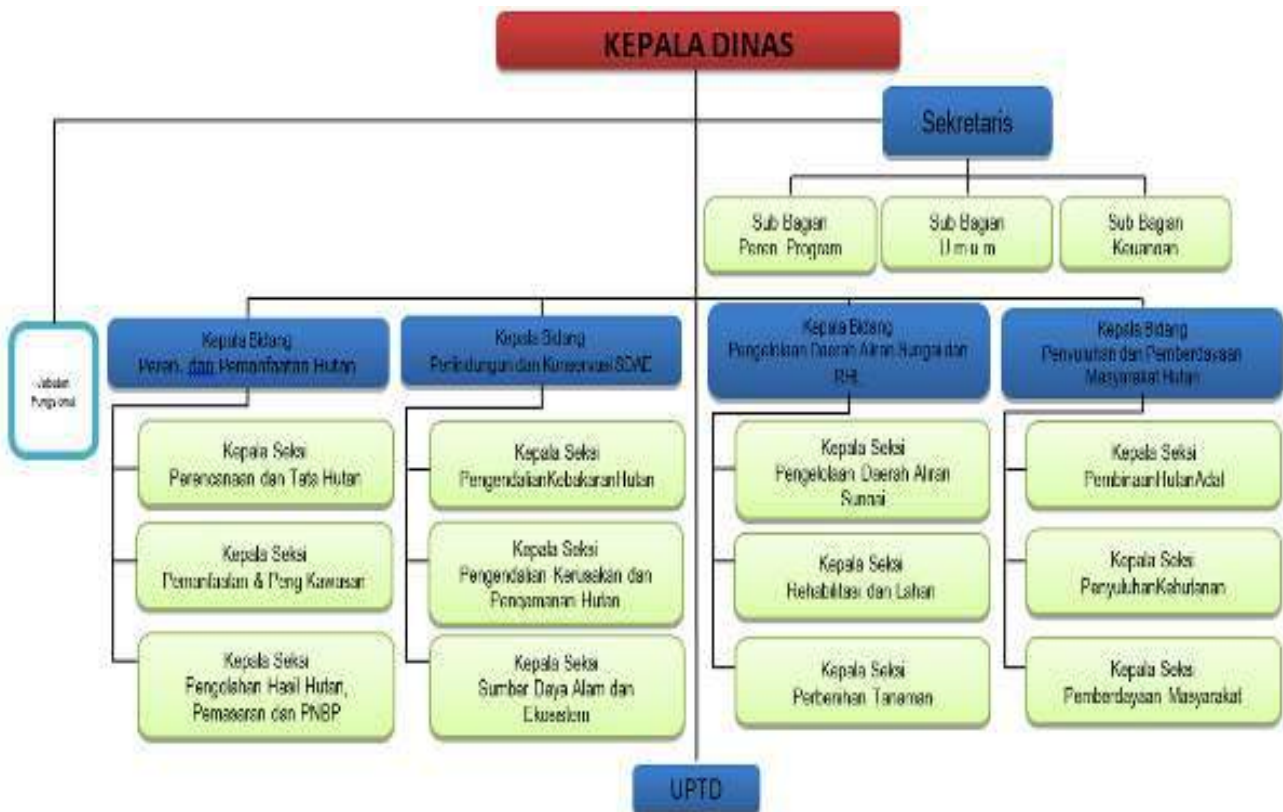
KEPALA DINAS

Sekretaris

Sub Bagian Peren. Program

Sub Bagian U m u m

Sub Bagian Keuangan

Jabatan Fungsional

Kepala Bidang Peren. dan Pemanfaatan Hutan

Kepala Bidang Perlindungan dan Konservasi SDAE

Kepala Bidang Pengelolaan Daerah Aliran Sungai dan RHL

Kepala Bidang Penyuluhan dan Pemberdayaan Masyarakat Hutan

Kepala Seksi Perencanaan dan Tata Hutan

Kepala Seksi Pemanfaatan & Peng Kawasan

Kepala Seksi Pengolahan Hasil Hutan, Pemasaran dan PNBP

Kepala Seksi Pengendalian Kebakaran Hutan

Kepala Seksi Pengendalian Kerusakan dan Pengamanan Hutan

Kepala Seksi Sumber Daya Alam dan Ekosistem

Kepala Seksi Pengelolaan Daerah Aliran Sungai

Kepala Seksi Rehabilitasi dan Lahan

Kepala Seksi Perbenihan Tanaman

Kepala Seksi Pembinaan Hutan Adat

Kepala Seksi Penyuluhan Kehutanan

Kepala Seksi Pemberdayaan Masyarakat

UPTD